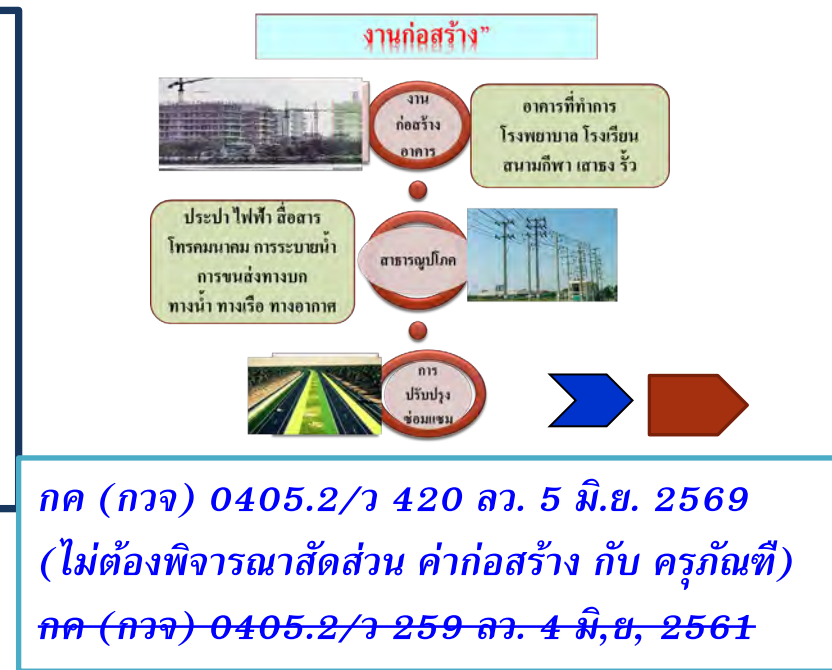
งานก่อสร้าง”

งานก่อสร้างอาคาร

อาคารที่ทำการ โรงพยาบาล โรงเรียน สนามกีฬา เสาธง รั้ว

ประปา ไฟฟ้า สื่อสาร โทรคมนาคม การระบายน้ำ การขนส่งทางบก ทางน้ำ ทางเรือ ทางอากาศ

สาธารณูปโภค

การปรับปรุงซ่อมแซม

กค (กวจ) 0405.2/ว 420 ลว. 5 มิ.ย. 2569

(ไม่ต้องพิจารณาสัดส่วน ค่าก่อสร้าง กับ ครุภัณฑ์)

~~กค (กวจ) 0405.2/ว 259 ลว. 4 มิ,ย, 2561~~